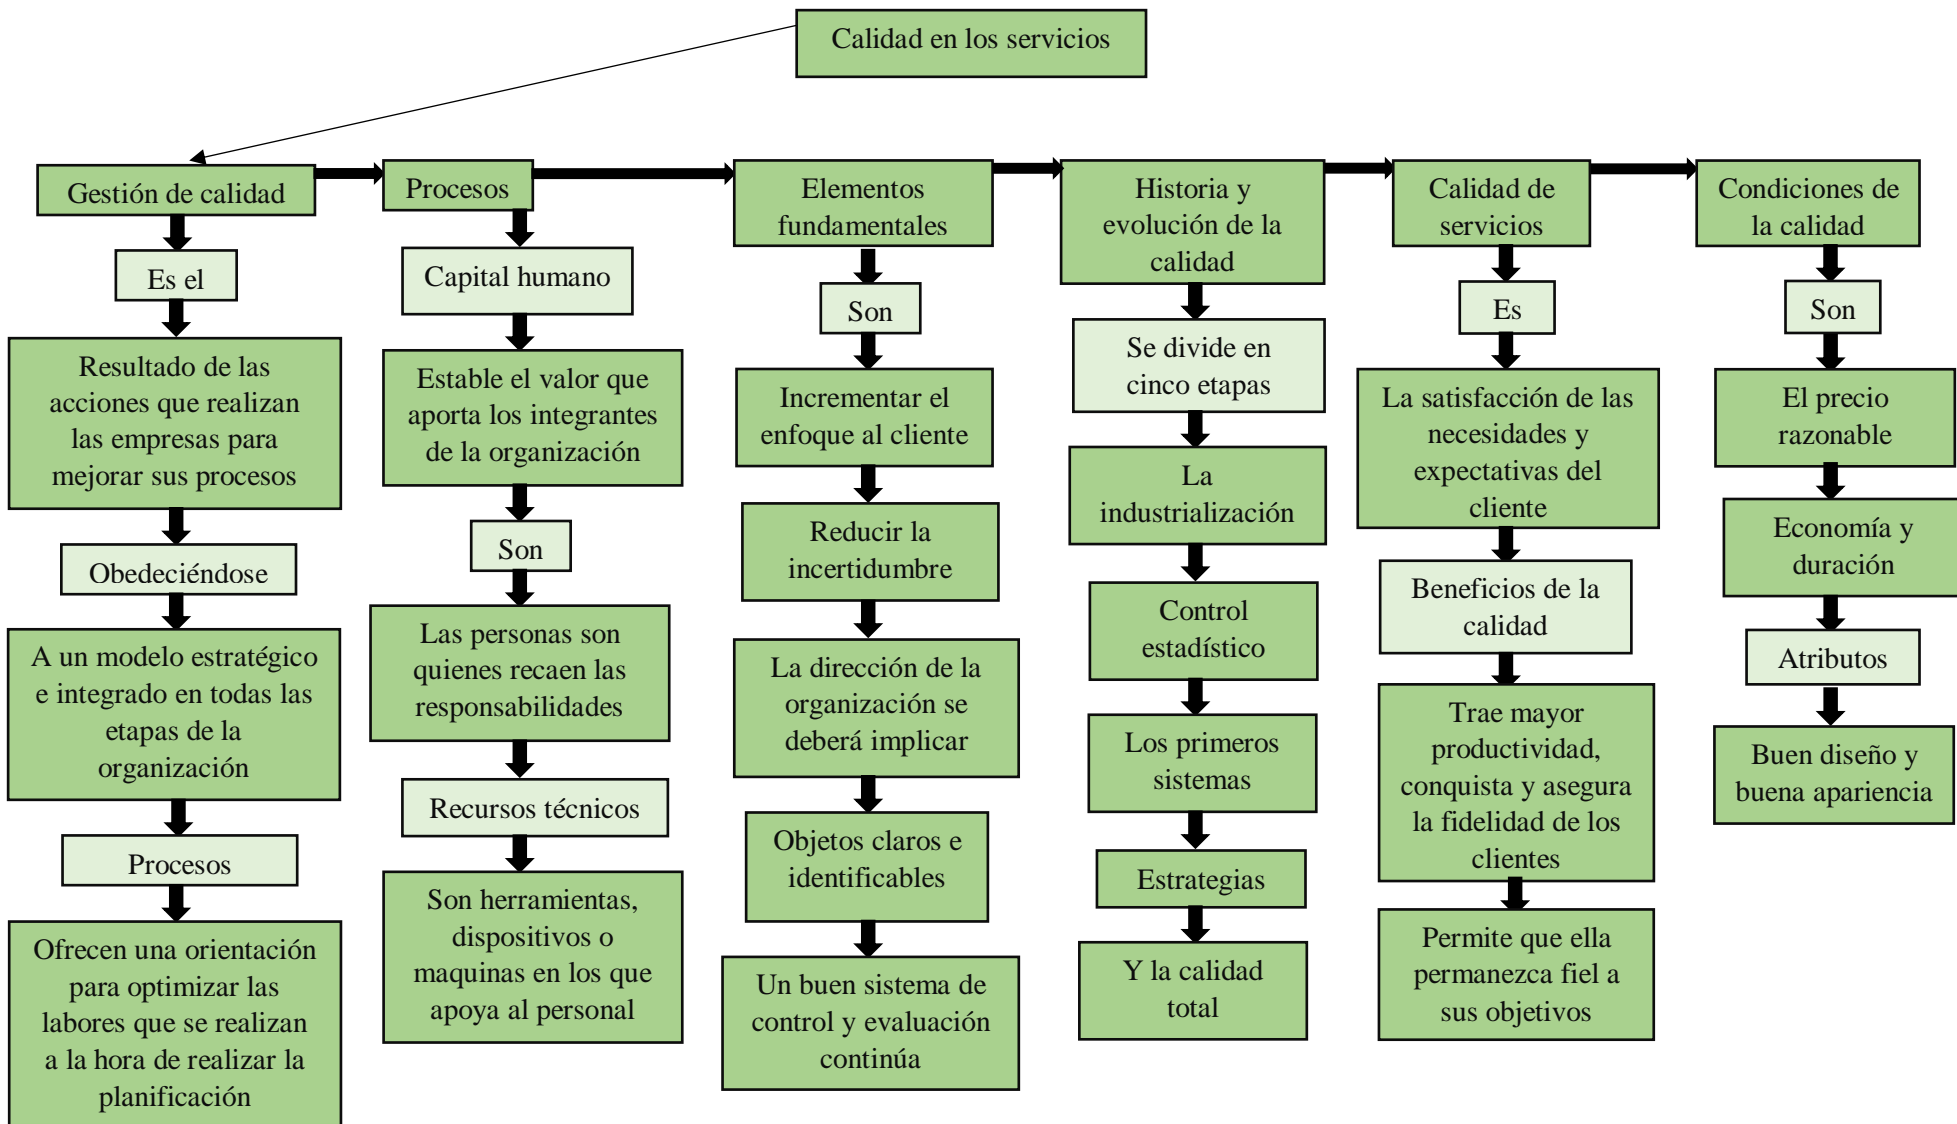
Calidad en los servicios

Gestión de calidad

Es el

Resultado de las acciones que realizan las empresas para mejorar sus procesos

Obedeciéndose

A un modelo estratégico e integrado en todas las etapas de la organización

Procesos

Ofrecen una orientación para optimizar las labores que se realizan a la hora de realizar la planificación

Procesos

Capital humano

Estable el valor que aporta los integrantes de la organización

Son

Las personas son quienes recaen las responsabilidades

Recursos técnicos

Son herramientas, dispositivos o maquinas en los que apoya al personal

Elementos fundamentales

Son

Incrementar el enfoque al cliente

Reducir la incertidumbre

La dirección de la organización se deberá implicar

Objetos claros e identificables

Un buen sistema de control y evaluación continúa

Historia y evolución de la calidad

Se divide en cinco etapas

La industrialización

Control estadístico

Los primeros sistemas

Estrategias

Y la calidad total

Calidad de servicios

Es

La satisfacción de las necesidades y expectativas del cliente

Beneficios de la calidad

Trae mayor productividad, conquista y asegura la fidelidad de los clientes

Permite que ella permanezca fiel a sus objetivos

Condiciones de la calidad

Son

El precio razonable

Economía y duración

Atributos

Buen diseño y buena apariencia